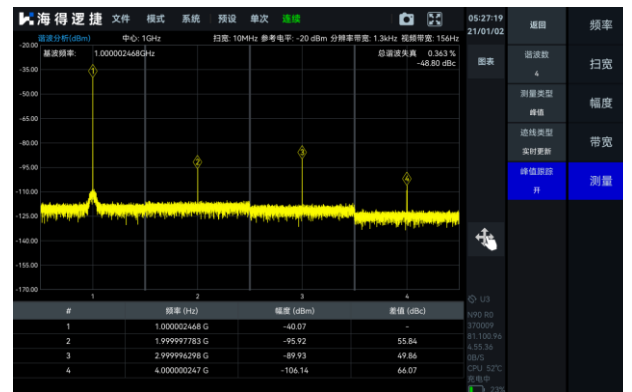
海得逻捷 文件 模式 系统 预设 单次 连续

05:27:19
21/01/02

谐波分析(dBm) 中心: 1GHz 扫宽: 10MHz 参考电平: -20 dBm 分辨率带宽: 1.3kHz 视频带宽: 156Hz

基波频率: 1.000002468GHz

总谐波失真 0.363 %
-48.80 dBc

-20.00
-35.00
-50.00
-65.00
-80.00
-95.00
-110.00
-125.00
-140.00
-155.00
-170.00

1 2 3 4

| # | 频率 (Hz) | 幅度 (dBm) | 差值 (dBc) |
|---|---|---|---|
| 1 | 1.000002468 G | -40.07 | - |
| 2 | 1.999997783 G | -95.92 | 55.84 |
| 3 | 2.999996298 G | -89.93 | 49.86 |
| 4 | 4.000000247 G | -106.14 | 66.07 |

图表

返回
谐波数
4
测量类型
峰值
迹线类型
实时更新
峰值跟踪
开

U3
N90 R0
370009
81.100.96
4.55.36
0B/S
CPU 52°C
充电中
23%

频率
扫宽
幅度
带宽
测量